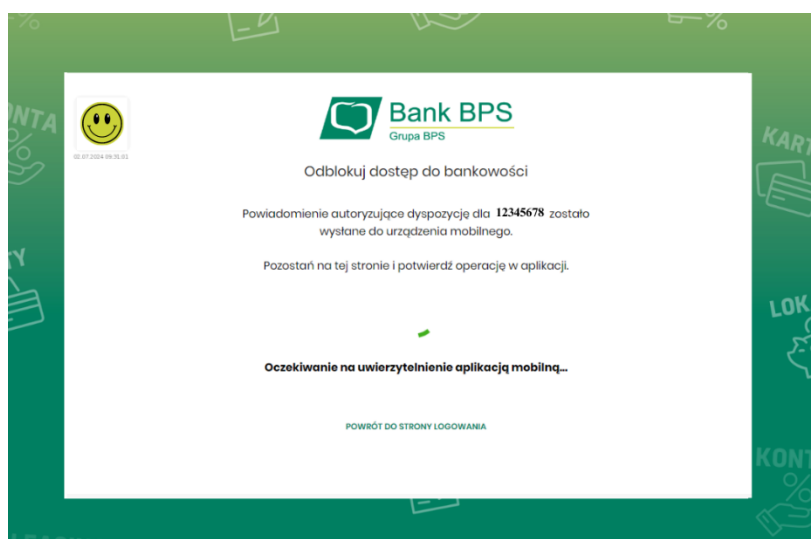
ONTA

KART

TY

LOK

KONT

02.07.2024 09:31:02

Bank BPS
Grupa BPS

Odblokuj dostęp do bankowości

Powiadomienie autoryzujące dyspozycję dla 12345678 zostało wysłane do urządzenia mobilnego.

Pozostań na tej stronie i potwierdź operację w aplikacji.

Oczekiwanie na uwierzytelnienie aplikacją mobilną...

POWRÓT DO STRONY LOGOWANIA